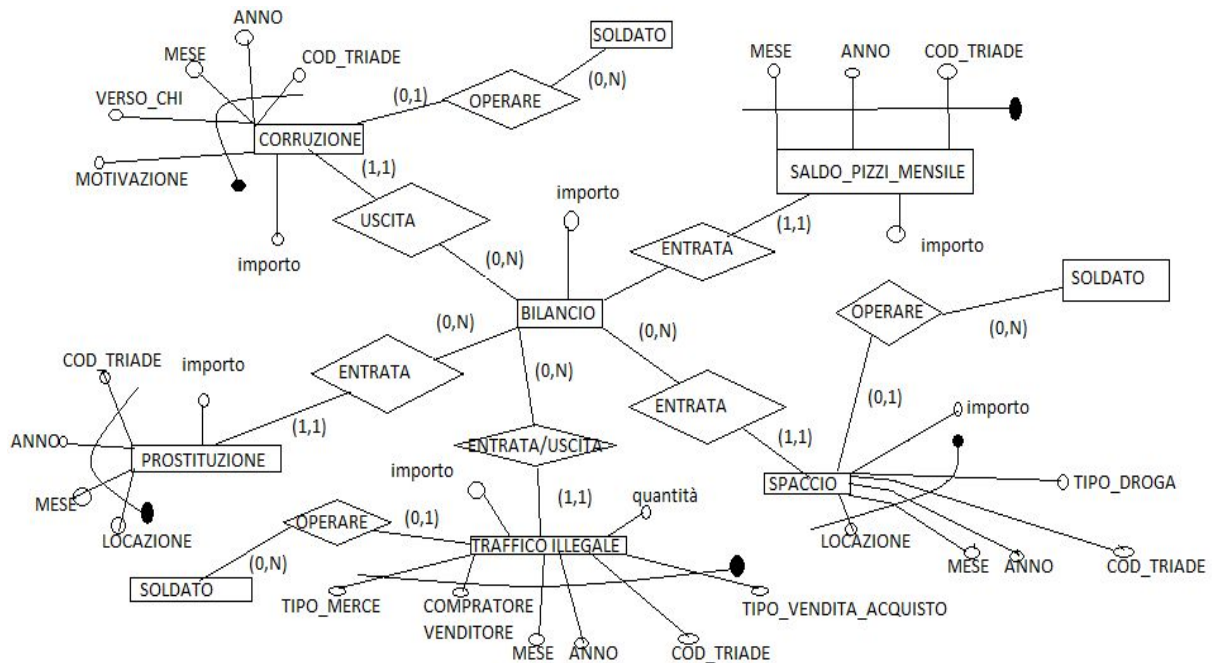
ANNO
MESE
COD_TRIADE
SOLDATO
(0,1)
OPERARE
(0,N)
VERSO_CHI
CORRUZIONE
MOTIVAZIONE
(1,1)
importo
USCITA
MESE
ANNO
COD_TRIADE
SALDO_PIZZI_MENSILE
(1,1)
importo
ENTRATA
importo
importo
(0,N)
BILANCIO
(0,N)
(0,N)
SOLDATO
OPERARE
(0,N)
COD_TRIADE
importo
ENTRATA
(0,N)
ENTRATA
(0,1)
importo
(1,1)
(1,1)
ANNO
PROSTITUZIONE
ENTRATA/USCITA
importo
(1,1)
quantità
SPACCIO
TIPO_DROGA
MESE
LOCAZIONE
OPERARE
(0,1)
TRAFFICO ILLEGALE
LOCAZIONE
(0,N)
SOLDATO
TIPO_MERCE
COMPRATORE
VENDITORE
MESE
ANNO
COD_TRIADE
TIPO_VENDITA_ACQUISTO
MESE
ANNO
COD_TRIADE